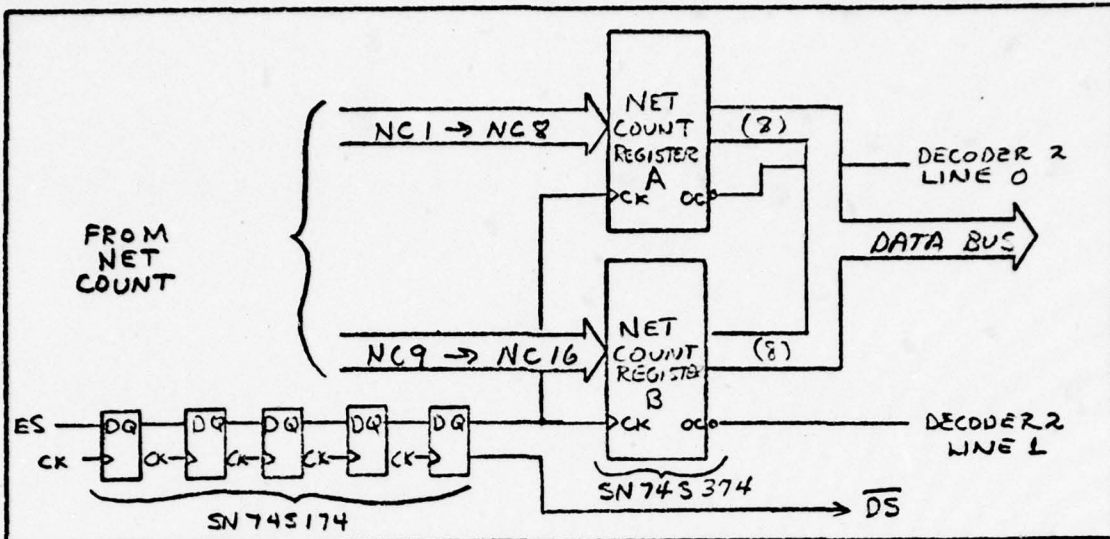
NET COUNT REGISTER A

CK OC

NC1 → NC8

(8)

DECODER 2 LINE 0

FROM NET COUNT

DATA BUS

NET COUNT REGISTER B

NC9 → NC16

(8)

ES

DQ

CK

DQ

CK

DQ

CK

DQ

CK

DQ

CK

CK OC

DECODER 2 LINE 1

SN74S374

SN74S174

$\overline{DS}$